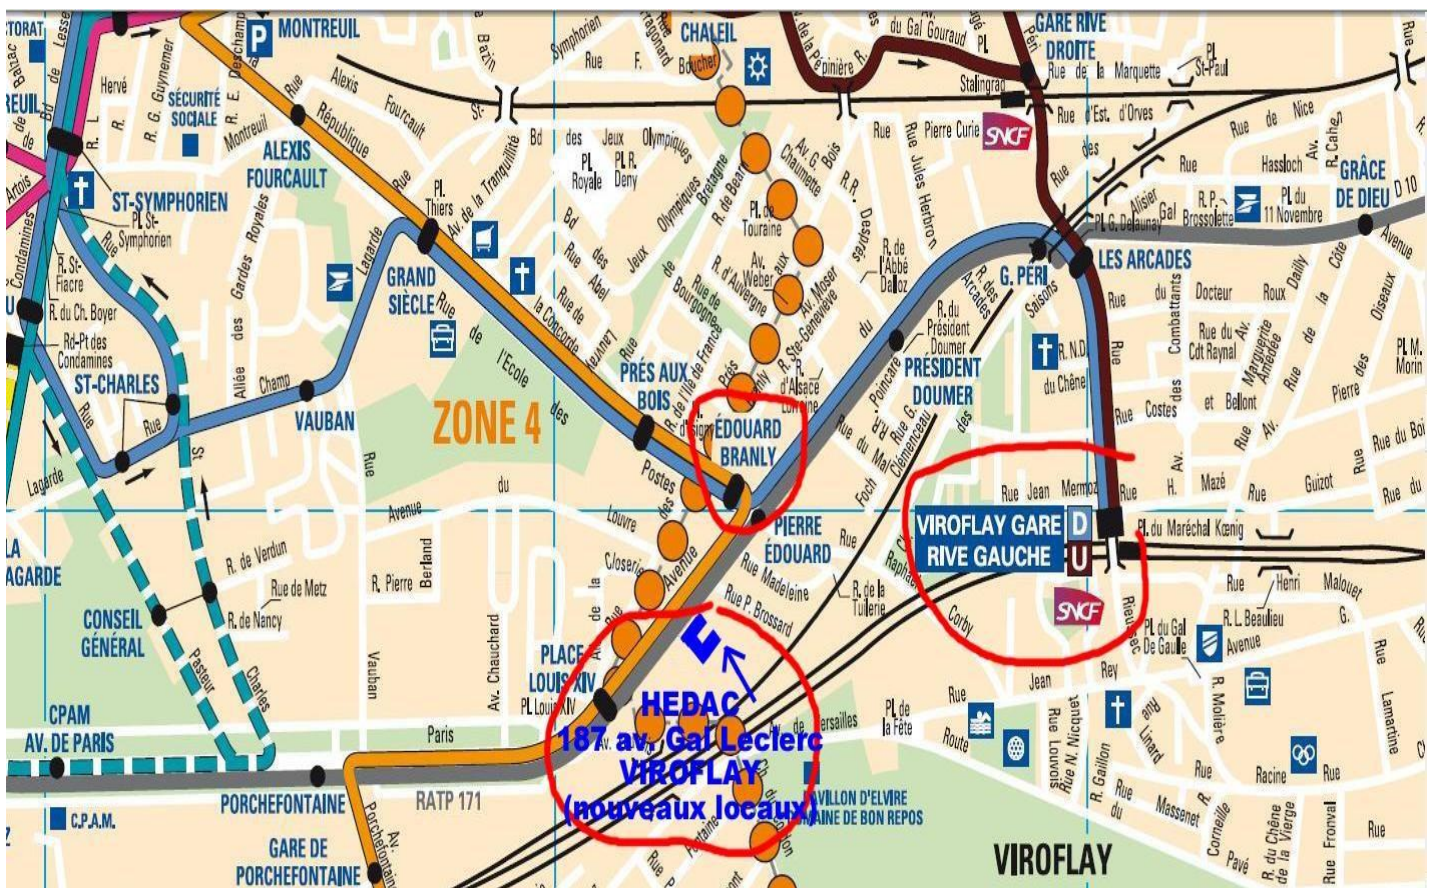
MONTREUIL
CHALEIL
GARE RIVE DROITE
Rue de la Marquette
Stalingrad
SNCF
Rue d'Est. d'Orves
Rue de Nice
GRÂCE DE DIEU
D 10
LES ARCADES
ST-SYMPHORIEN
ALEXIS FOURCAULT
SÉCURITÉ SOCIALE
GRAND SIÈCLE
ST-CHARLES
VAUBAN
ZONE 4
PRÉS AUX BOIS
ÉDOUARD BRANLY
G. PÉRI
PRÉSIDENT DOUMER
PIERRE ÉDOUARD
VIROFLAY GARE RIVE GAUCHE
D
U
Rue Jean Mermoz
Pl. du Maréchal Kœnig
SNCF
CONSEIL GÉNÉRAL
PLACE LOUIS XIV
HEDAC
187 av. Gal Leclerc
VIROFLAY
(nouveaux locaux)
CPAM AV. DE PARIS
C.P.A.M.
PORCHEFONTAINE
GARE DE PORCHEFONTAINE
RATP 171
Paris
PAVILLON D'ELVIRE
DOMAINE DE BON REPOS
VIROFLAY
Rue de la République
Av. de la Tranquillité
Pl. Thiers
Rue Alexis Fourcault
Rue de Verdun
Rue de Metz
R. de Nancy
Avenue du Louvre
Rue Madeleine
Rue P. Brossard
R. de la Tuilerie
Av. Chauchard
Rue Costes
Pl. du Gal De Gaulle
R. L. Beaulieu
Rue Racine
Rue Molière
Rue Corneille